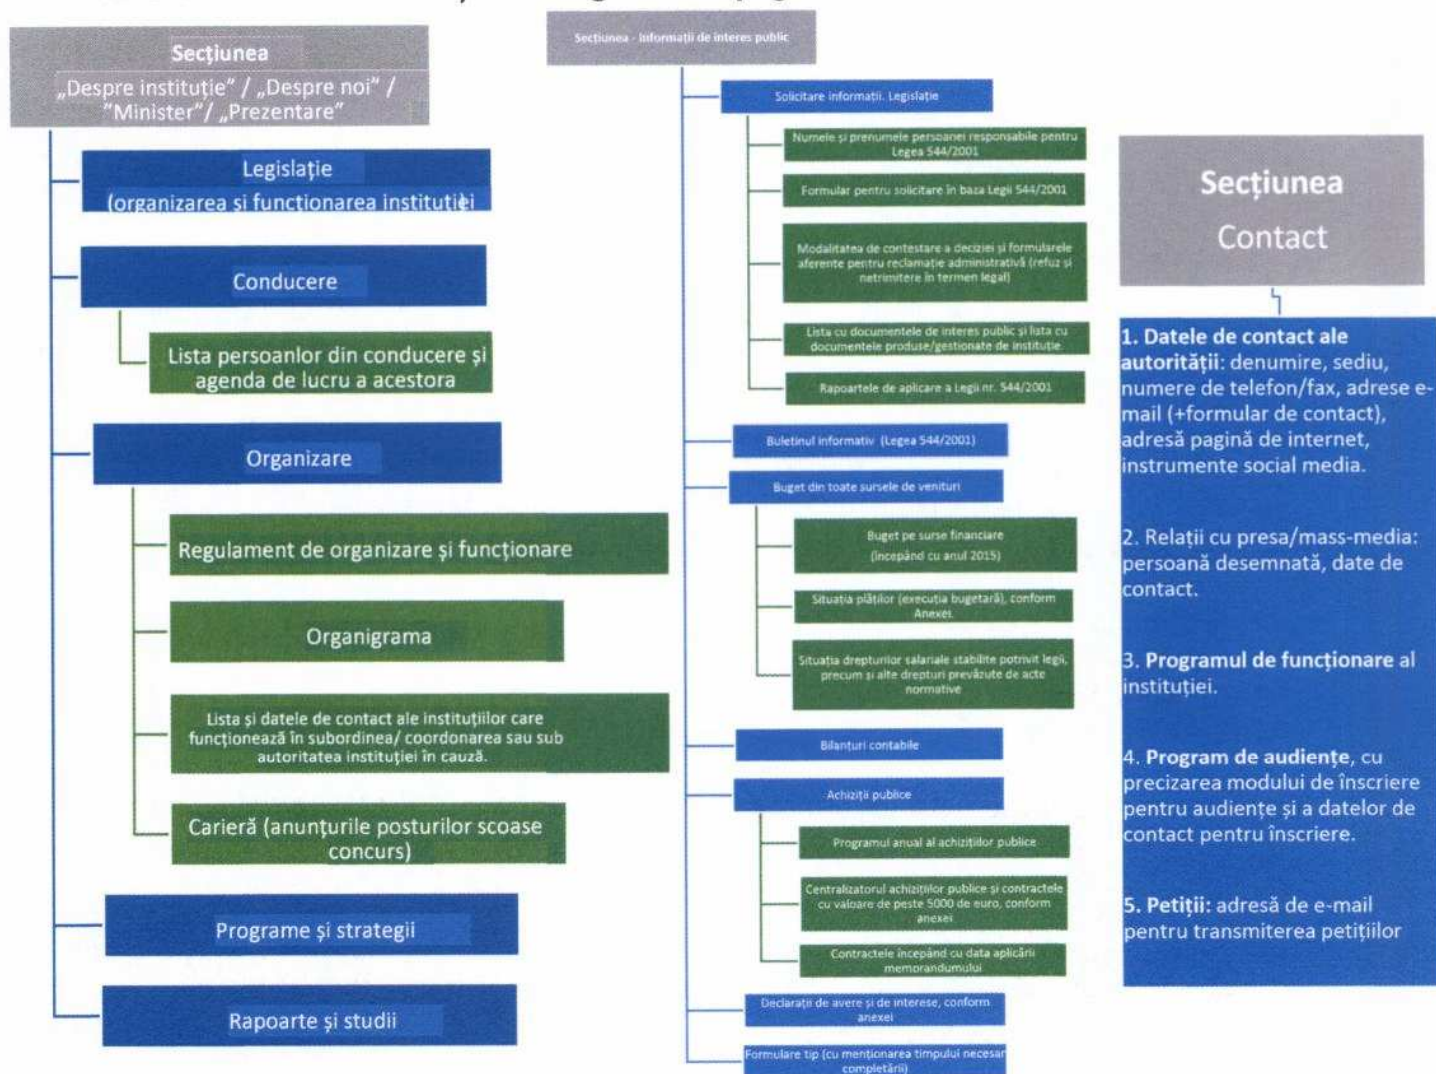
Secțiunea
„Despre instituție" / „Despre noi" / "Minister"/ „Prezentare"

Legislație
(organizarea și funcționarea instituției

Conducere

Lista persoanlor din conducere și agenda de lucru a acestora

Organizare

Regulament de organizare și funcționare

Organigrama

Lista și datele de contact ale instituțiilor care funcționează în subordinea/ coordonarea sau sub autoritatea instituției în cauză.

Carieră (anunțurile posturilor scoase concurs)

Programe și strategii

Rapoarte și studii

Secțiunea - Informații de interes public

Solicitare informații. Legislație

Numele și prenumele persoanei responsabile pentru Legea 544/2001

Formular pentru solicitare în baza Legii 544/2001

Modalitatea de contestare a deciziei și formularele aferente pentru reclamație administrativă (refuz și netrimitere în termen legal)

Lista cu documentele de interes public și lista cu documentele produse/gestionate de instituție

Rapoartele de aplicare a Legii nr. 544/2001

Buletinul informativ (Legea 544/2001)

Buget din toate sursele de venituri

Buget pe surse financiare (începând cu anul 2015)

Situația plăților (execuția bugetară), conform Anexei.

Situația drepturilor salariale stabilite potrivit legii, precum și alte drepturi prevăzute de acte normative

Bilanțuri contabile

Achiziții publice

Programul anual al achizițiilor publice

Centralizatorul achizițiilor publice și contractele cu valoare de peste 5000 de euro, conform anexei

Contractele începând cu data aplicării memorandumului

Declarații de avere și de interese, conform anexei

Formulare tip (cu menționarea timpului necesar completării)

Secțiunea
Contact

1. Datele de contact ale autorității: denumire, sediu, numere de telefon/fax, adrese e-mail (+formular de contact), adresă pagină de internet, instrumente social media.

2. Relații cu presa/mass-media: persoană desemnată, date de contact.

3. Programul de funcționare al instituției.

4. Program de audiențe, cu precizarea modului de înscriere pentru audiențe și a datelor de contact pentru înscriere.

5. Petiții: adresă de e-mail pentru transmiterea petițiilor